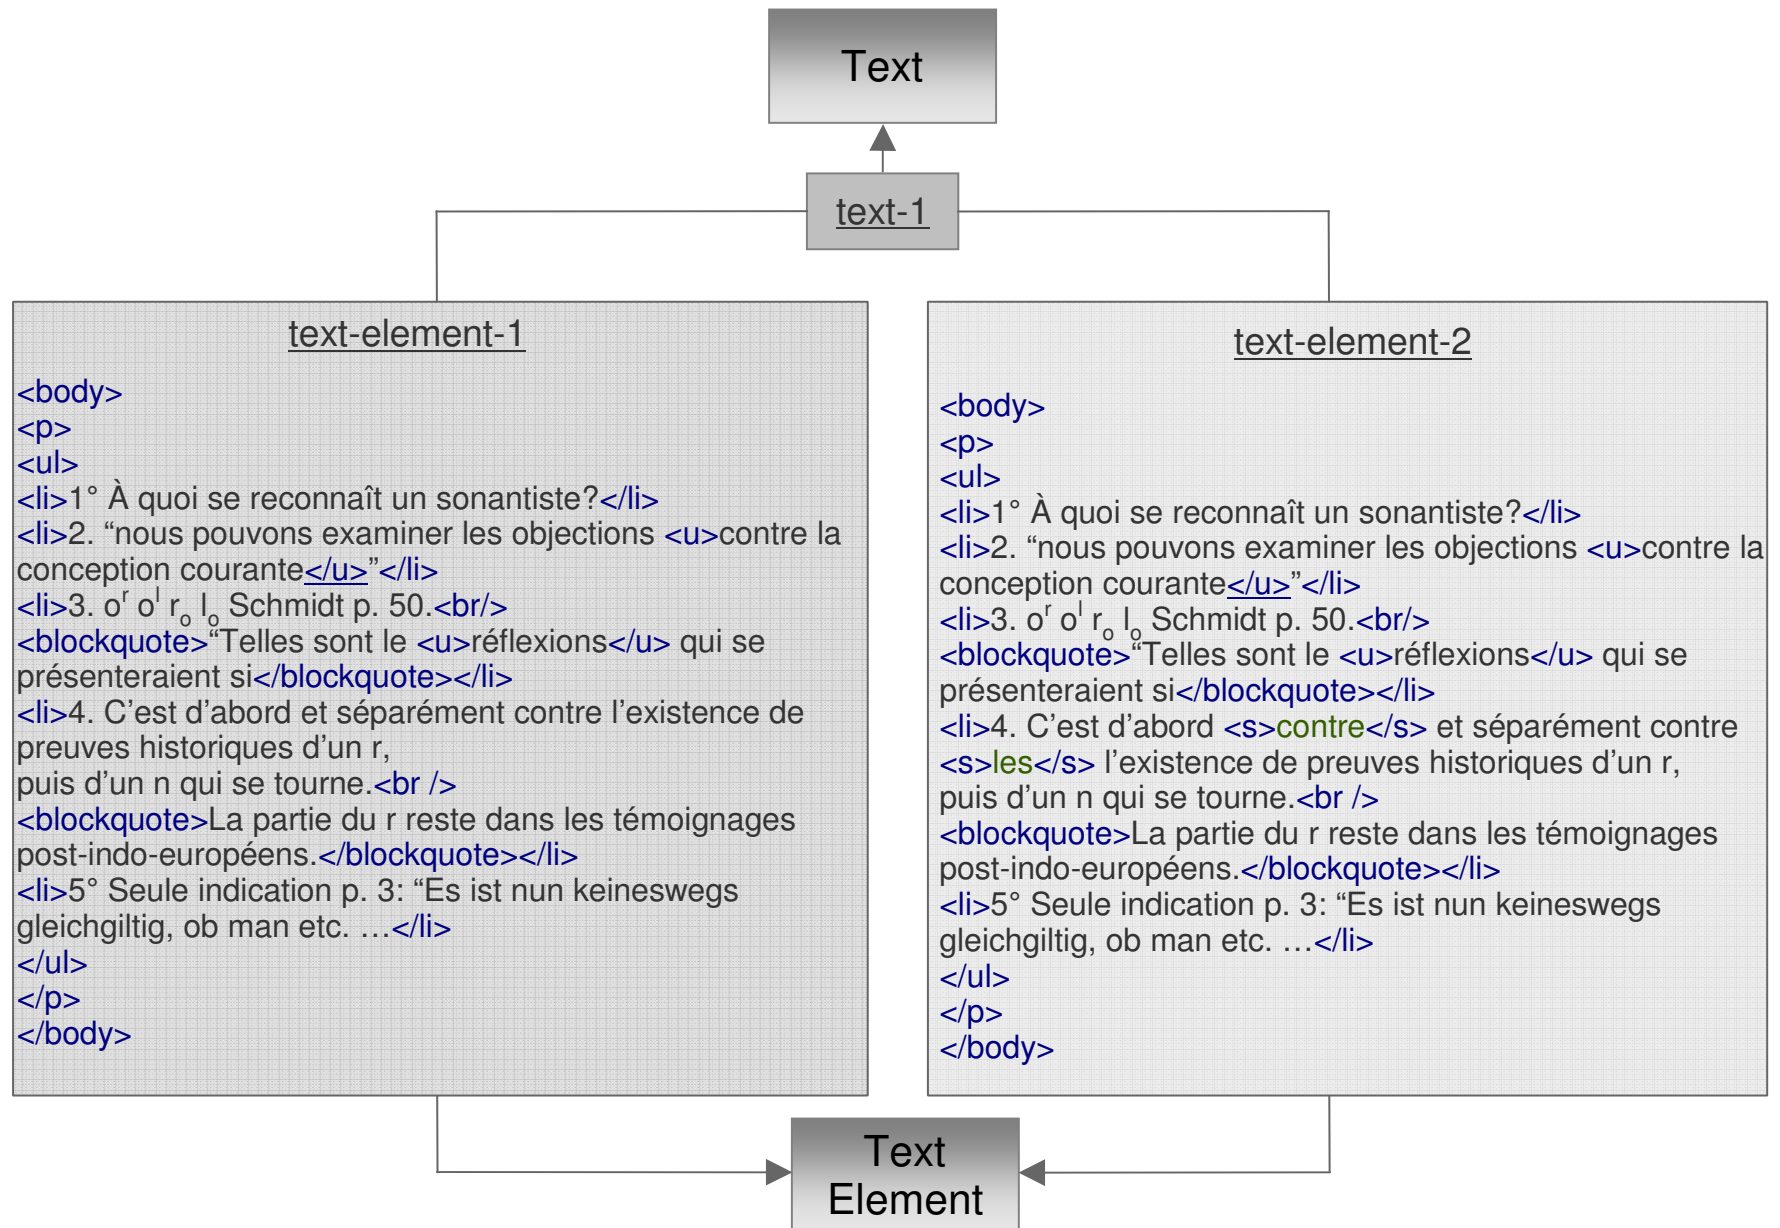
Text

text-1

text-element-1

<body>
<p>
<ul>
<li>1° À quoi se reconnaît un sonantiste?</li>
<li>2. “nous pouvons examiner les objections <u>contre la conception courante</u>”</li>
<li>3. $o^r$ $o^l$ $r_o$ $l_o$ Schmidt p. 50.<br/>
<blockquote>“Telles sont le <u>réflexions</u> qui se présenteraient si</blockquote></li>
<li>4. C’est d’abord et séparément contre l’existence de preuves historiques d’un r,
puis d’un n qui se tourne.<br />
<blockquote>La partie du r reste dans les témoignages post-indo-européens.</blockquote></li>
<li>5° Seule indication p. 3: “Es ist nun keineswegs gleichgiltig, ob man etc. …</li>
</ul>
</p>
</body>

text-element-2

<body>
<p>
<ul>
<li>1° À quoi se reconnaît un sonantiste?</li>
<li>2. “nous pouvons examiner les objections <u>contre la conception courante</u>”</li>
<li>3. $o^r$ $o^l$ $r_o$ $l_o$ Schmidt p. 50.<br/>
<blockquote>“Telles sont le <u>réflexions</u> qui se présenteraient si</blockquote></li>
<li>4. C’est d’abord <s>contre</s> et séparément contre <s>les</s> l’existence de preuves historiques d’un r,
puis d’un n qui se tourne.<br />
<blockquote>La partie du r reste dans les témoignages post-indo-européens.</blockquote></li>
<li>5° Seule indication p. 3: “Es ist nun keineswegs gleichgiltig, ob man etc. …</li>
</ul>
</p>
</body>

Text Element